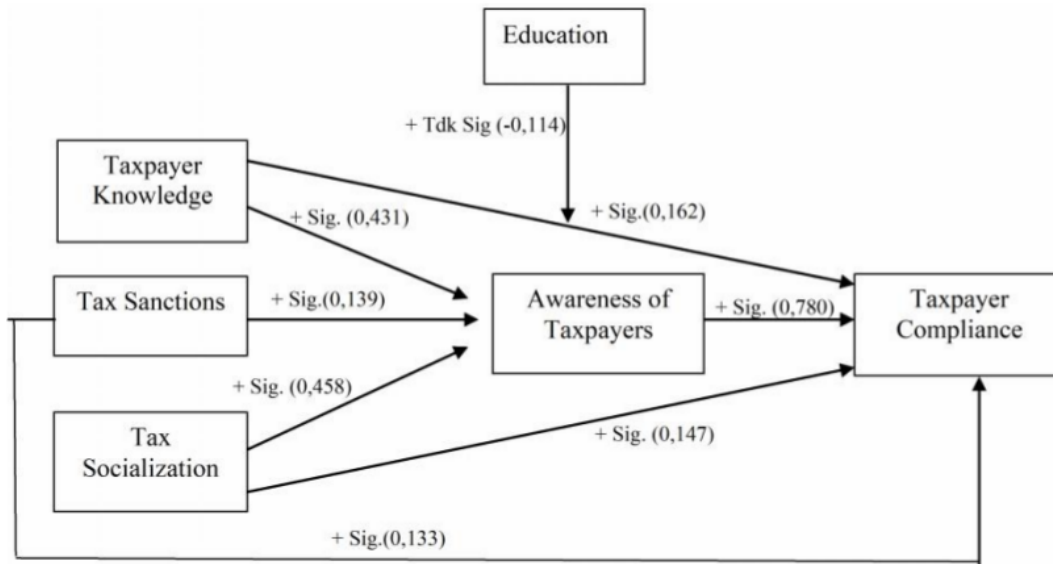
Education

+ Tdk Sig (-0,114)

Taxpayer Knowledge

+ Sig. (0,431)

+ Sig.(0,162)

Tax Sanctions

+ Sig.(0,139)

Awareness of Taxpayers

+ Sig. (0,780)

Taxpayer Compliance

+ Sig. (0,458)

Tax Socialization

+ Sig. (0,147)

+ Sig.(0,133)